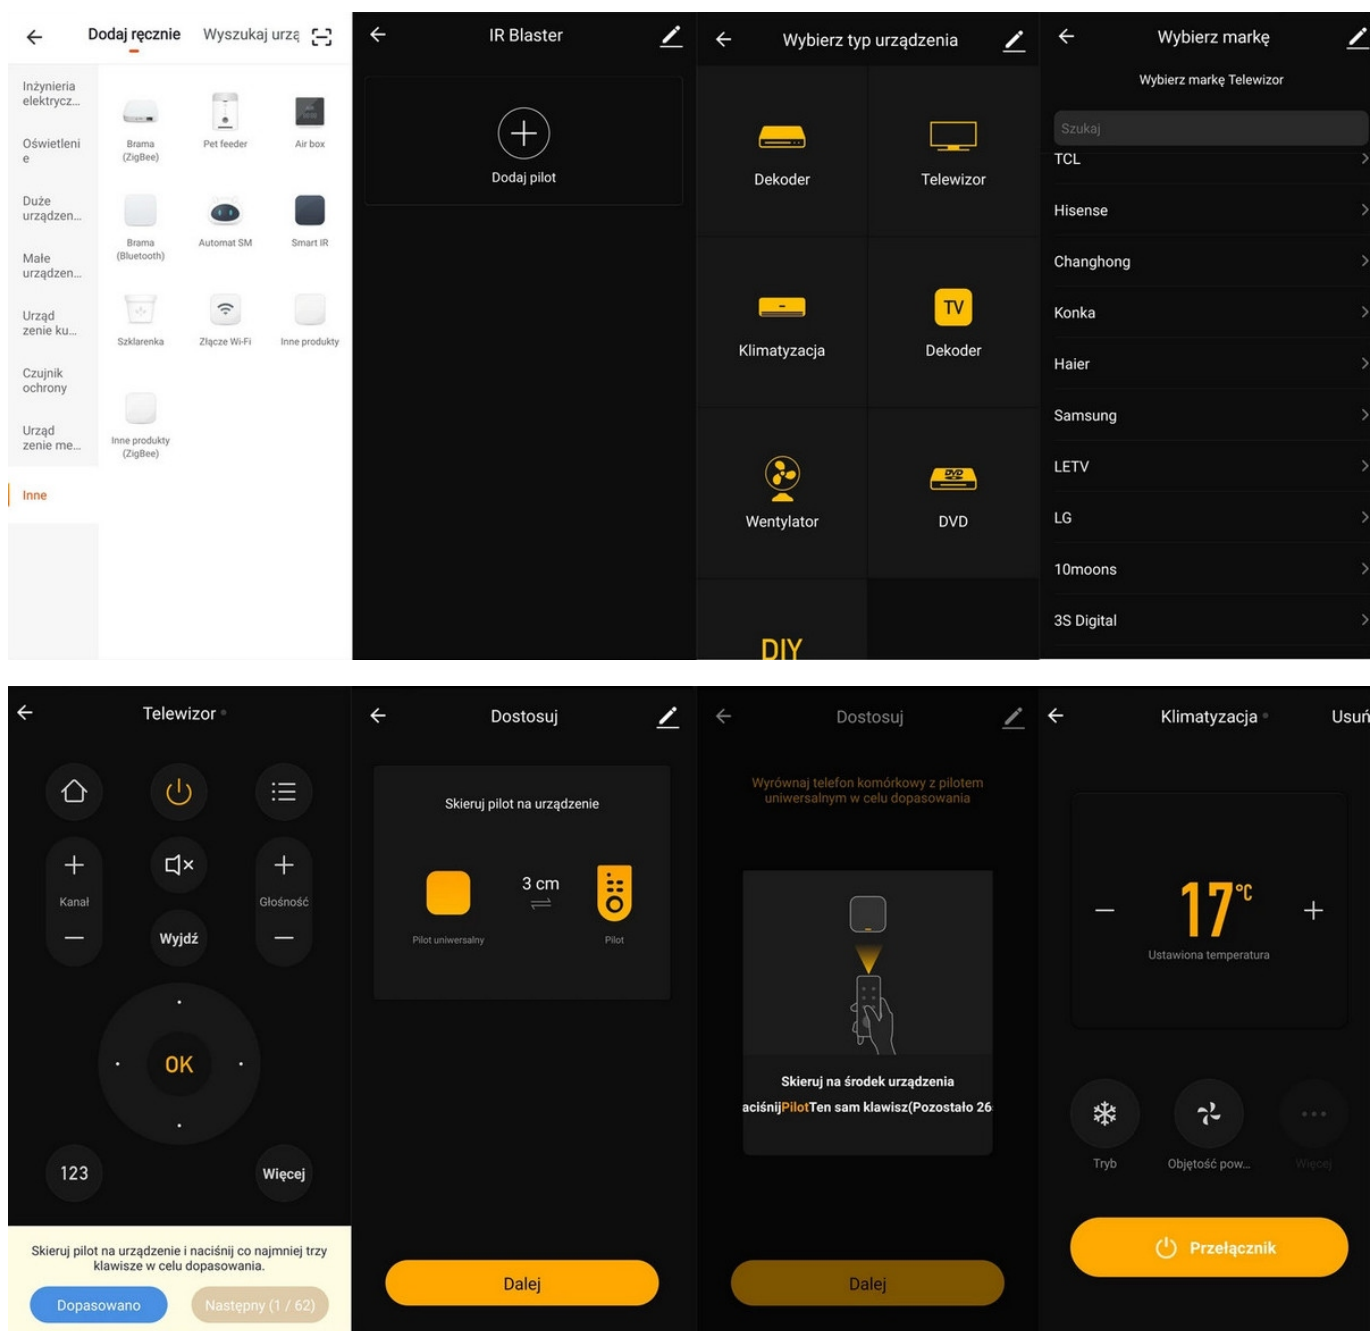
Dodaj ręcznie Wyszukaj urzą

Inżynieria elektrycz...
Oświetlenie
Duże urządzen...
Małe urządzen...
Urządzenie ku...
Czujnik ochrony
Urządzenie me...
Inne

Brama (ZigBee)
Pet feeder
Air box
Brama (Bluetooth)
Automat SM
Smart IR
Szklarenka
Złącze Wi-Fi
Inne produkty
Inne produkty (ZigBee)

IR Blaster

Dodaj pilot

Wybierz typ urządzenia

Dekoder
Telewizor
Klimatyzacja
TV
Dekoder
Wentylator
DVD
DVD
DIY

Wybierz markę

Wybierz markę Telewizor

Szukaj
TCL
Hisense
Changhong
Konka
Haier
Samsung
LETV
LG
10moons
3S Digital

Telewizor

Kanał
Wyjdź
Głośność
OK
123
Więcej

Skieruj pilot na urządzenie i naciśnij co najmniej trzy klawisze w celu dopasowania.

Dopasowano
Następny (1 / 62)

Dostosuj

Skieruj pilot na urządzenie

3 cm
Pilot uniwersalny
Pilot

Dalej

Dostosuj

Wyrównaj telefon komórkowy z pilotem uniwersalnym w celu dopasowania

Skieruj na środek urządzenia
aciśnijPilotTen sam klawisz(Pozostało 26

Dalej

Klimatyzacja
Usuń

17°C
Ustawiona temperatura

Tryb
Objętość pow...
Więcej

Przełącznik